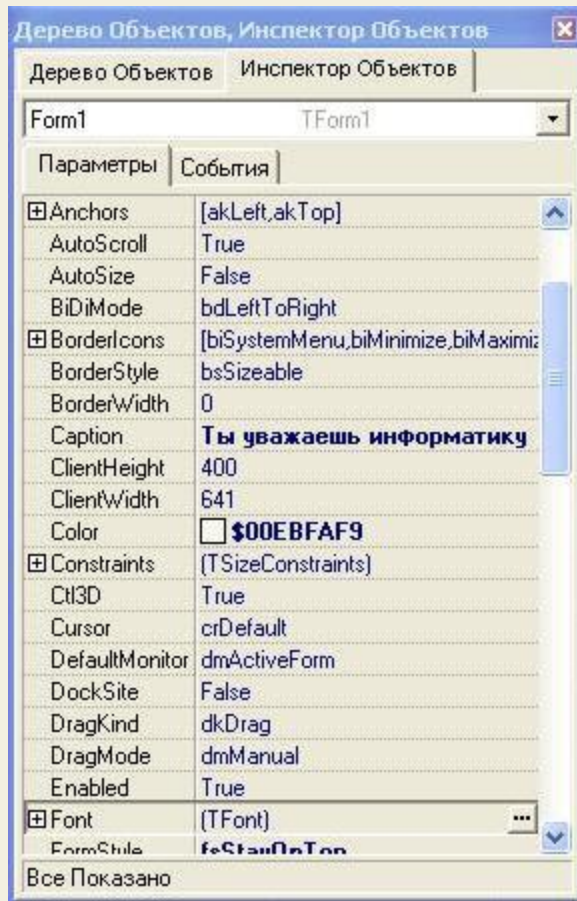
Дерево Объектов, Инспектор Объектов

Дерево Объектов | Инспектор Объектов

Form1 TForm1

Параметры | События

| | |
|---|---|
| ⊞Anchors | [akLeft,akTop] |
| AutoScroll | True |
| AutoSize | False |
| BiDiMode | bdLeftToRight |
| ⊞BorderIcons | [biSystemMenu,biMinimize,biMaximiz |
| BorderStyle | bsSizeable |
| BorderWidth | 0 |
| Caption | Ты уважаешь информатику |
| ClientHeight | 400 |
| ClientWidth | 641 |
| Color | $00EBFAF9 |
| ⊞Constraints | (TSizeConstraints) |
| Ctl3D | True |
| Cursor | crDefault |
| DefaultMonitor | dmActiveForm |
| DockSite | False |
| DragKind | dkDrag |
| DragMode | dmManual |
| Enabled | True |
| ⊞Font | (TFont) ... |
| FormStyle | fsStayOnTop |

Все Показано